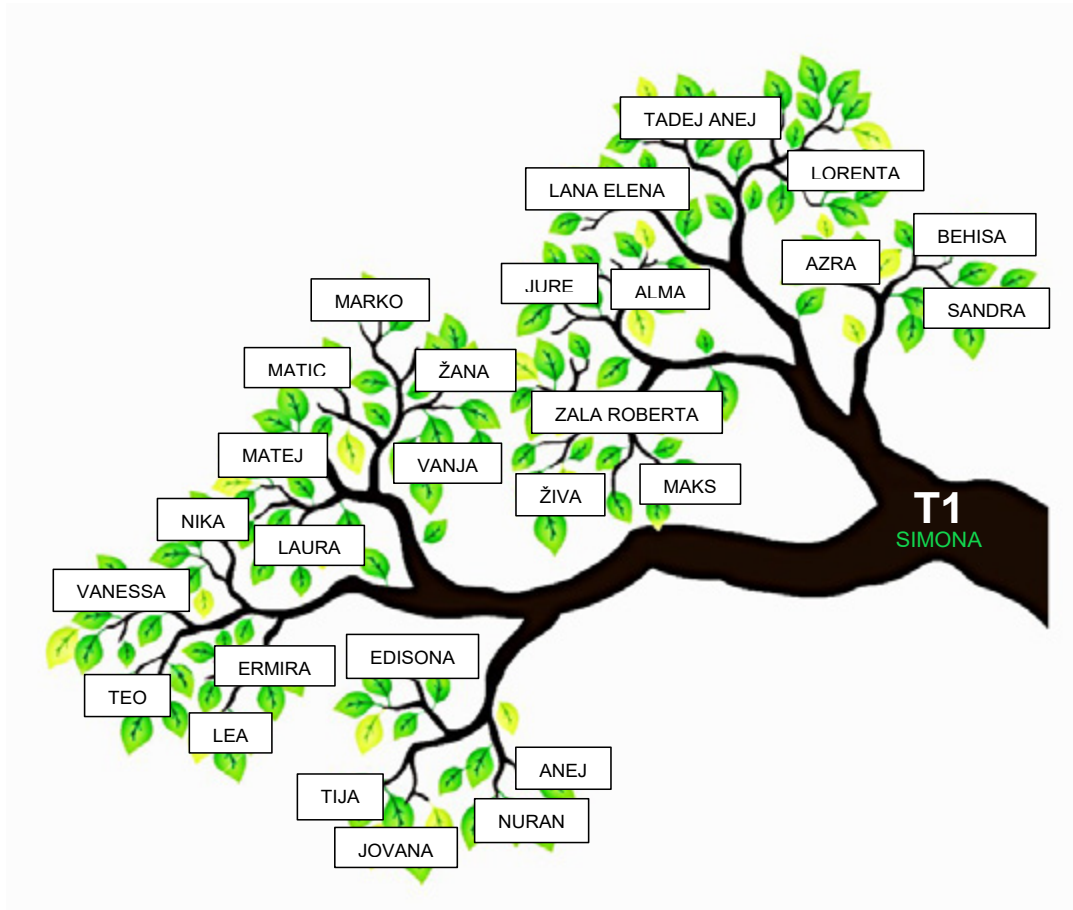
TADEJ ANEJ

LORENTA

LANA ELENA

BEHISA

AZRA

JURE

ALMA

SANDRA

MARKO

MATIC

ŽANA

ZALA ROBERTA

MATEJ

VANJA

ŽIVA

MAKS

T1
SIMONA

NIKA

LAURA

VANESSA

EDISONA

ERMIRA

TEO

LEA

ANEJ

TIJA

NURAN

JOVANA